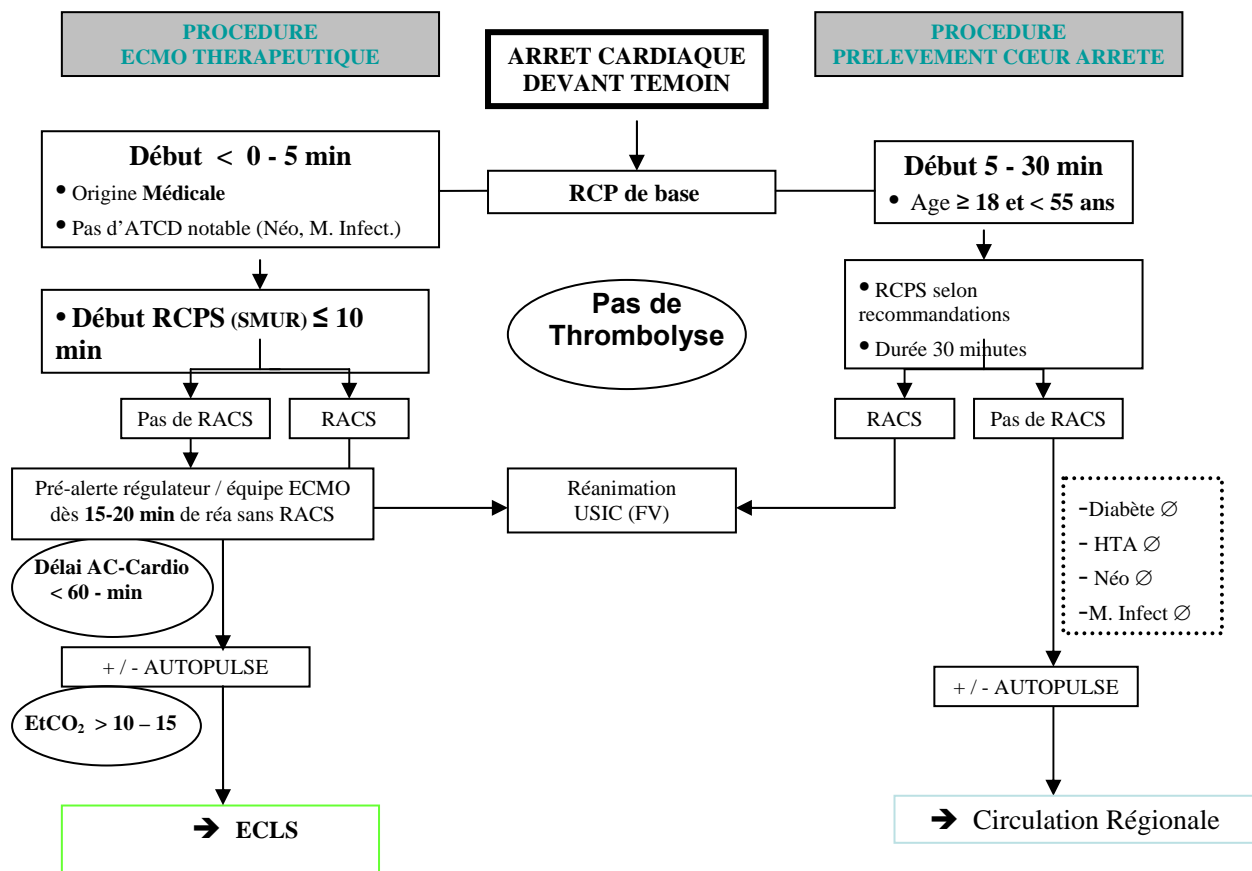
PROCEDURE
ECMO THERAPEUTIQUE

ARRET CARDIAQUE
DEVANT TEMOIN

PROCEDURE
PRELEVEMENT CŒUR ARRETE

Début < 0 - 5 min
• Origine Médicale
• Pas d'ATCD notable (Néo, M. Infect.)

RCP de base

Début 5 - 30 min
• Age ≥ 18 et < 55 ans

• Début RCPS (SMUR) ≤ 10 min

Pas de Thrombolyse

• RCPS selon recommandations
• Durée 30 minutes

Pas de RACS

RACS

RACS

Pas de RACS

Pré-alerte régulateur / équipe ECMO dès 15-20 min de réa sans RACS

Réanimation
USIC (FV)

-Diabète ∅
- HTA ∅
- Néo ∅
-M. Infect ∅

Délai AC-Cardio < 60 - min

+ / - AUTOPULSE

+ / - AUTOPULSE

$EtCO_2$ > 10 – 15

➔ ECLS

➔ Circulation Régionale